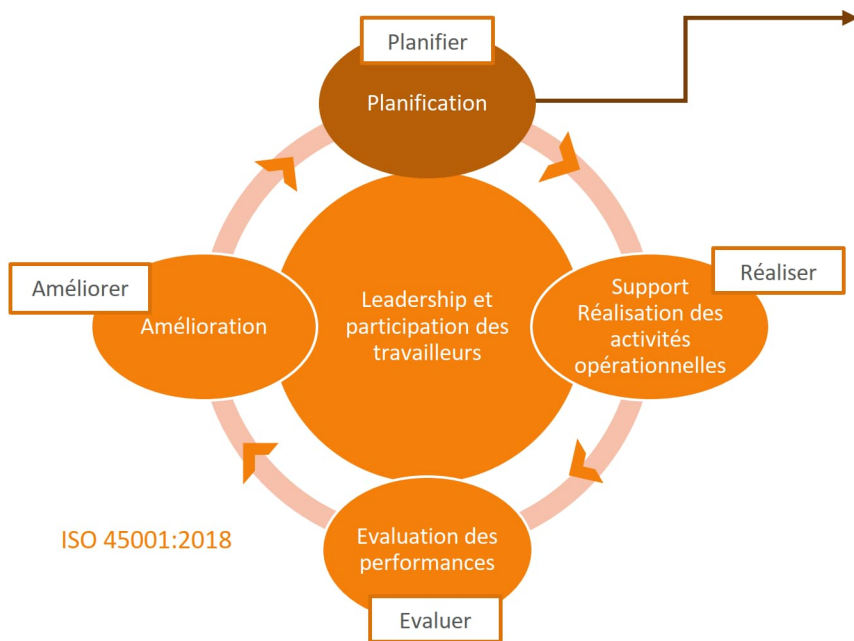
Planifier

Planification

Améliorer

Amélioration

Leadership et participation des travailleurs

Réaliser

Support Réalisation des activités opérationnelles

ISO 45001:2018

Evaluation des performances

Evaluer